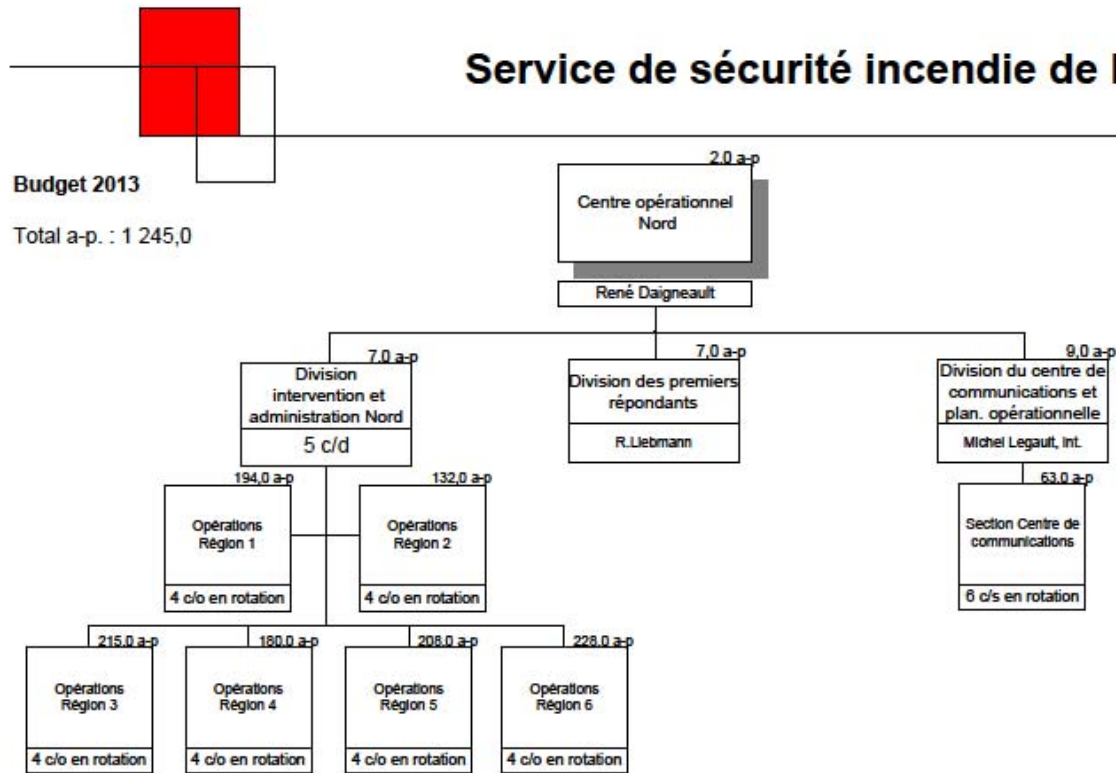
Service de sécurité incendie de l

Budget 2013

Total a-p. : 1 245,0

2,0 a-p
Centre opérationnel Nord
René Daigneault

7,0 a-p
Division intervention et administration Nord
5 c/d

7,0 a-p
Division des premiers répondants
R.Liebmann

9,0 a-p
Division du centre de communications et plan. opérationnelle
Michel Legault, Int.

194,0 a-p
Opérations Région 1
4 c/o en rotation

132,0 a-p
Opérations Région 2
4 c/o en rotation

63,0 a-p
Section Centre de communications
6 c/s en rotation

215,0 a-p
Opérations Région 3
4 c/o en rotation

180,0 a-p
Opérations Région 4
4 c/o en rotation

208,0 a-p
Opérations Région 5
4 c/o en rotation

228,0 a-p
Opérations Région 6
4 c/o en rotation